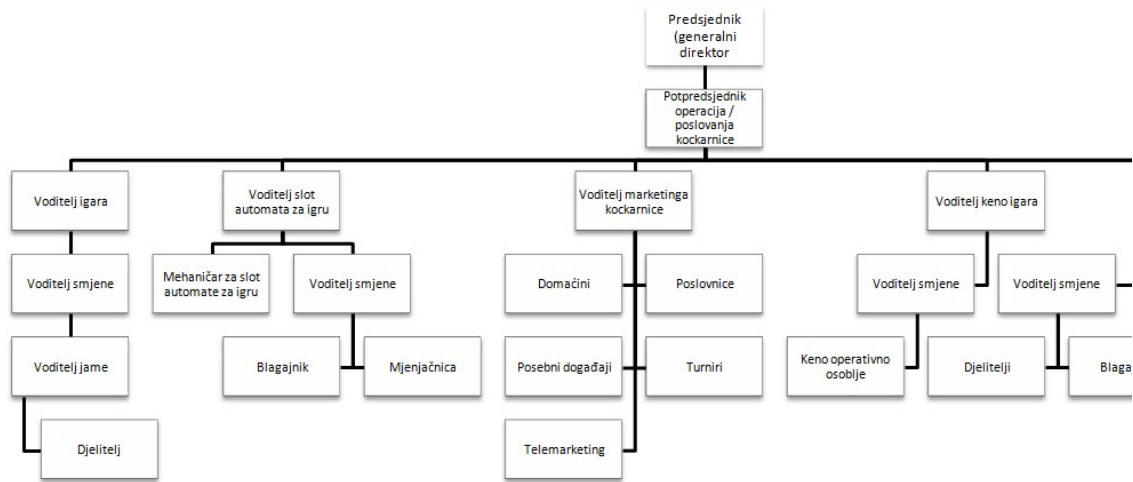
Predsjednik (generalni direktor

Potpredsjednik operacija / poslovanja kockarnice

Voditelj igara

Voditelj smjene

Voditelj jame

Djelitelj

Voditelj slot automata za igru

Mehaničar za slot automate za igru

Voditelj smjene

Blagajnik

Mjenjačnica

Voditelj marketinga kockarnice

Domaćini

Poslovnice

Posebni događaji

Turniri

Telemarketing

Voditelj keno igara

Voditelj smjene

Voditelj smjene

Keno operativno osoblje

Djelitelji

Blaga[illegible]